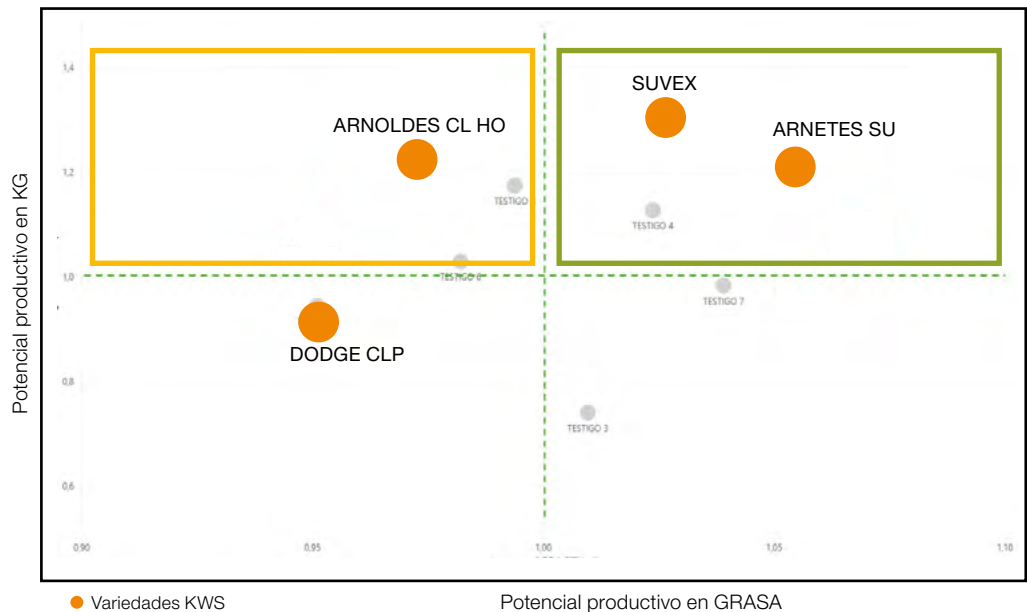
Potencial productivo en KG

1,4
1,2
1,0
0,8
0,6

ARNOLDES CL HO
TESTIGO
TESTIGO 8
SUVEX
ARNETES SU
TESTIGO 4
TESTIGO 7
DODGE CLP
TESTIGO 3

0,90
0,95
1,00
1,05
1,10

Variedades KWS

Potencial productivo en GRASA